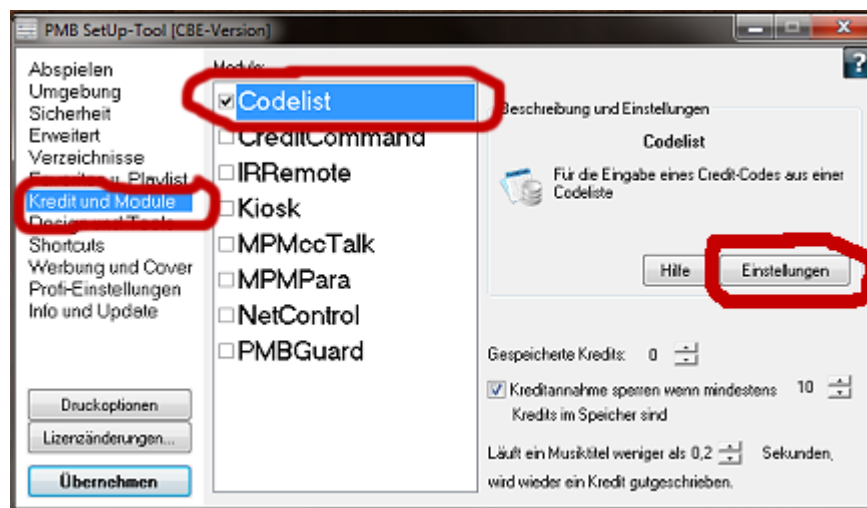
PMB SetUp-Tool [CBE-Version]

?

Abspielen
Umgebung
Sicherheit
Erweitert
Verzeichnisse
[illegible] Playlist
Kredit und Module
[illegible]
Shortcuts
Werbung und Cover
Profi-Einstellungen
Info und Update

Druckoptionen
Lizenzänderungen...
Übernehmen

Module:
☑ Codelist
☐ CreditCommand
☐ IRRemote
☐ Kiosk
☐ MPMccTalk
☐ MPMPara
☐ NetControl
☐ PMBGuard

Beschreibung und Einstellungen
Codelist
Für die Eingabe eines Credit-Codes aus einer Codeliste
Hilfe
Einstellungen

Gespeicherte Kredits: 0
☑ Kreditannahme sperren wenn mindestens 10 Kredits im Speicher sind
Läuft ein Musiktitel weniger als 0,2 Sekunden, wird wieder ein Kredit gutgeschrieben.